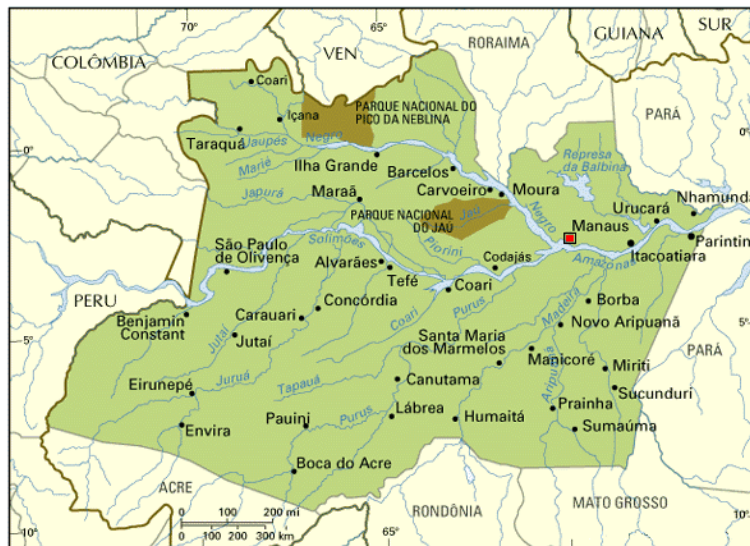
70°
65°
COLÔMBIA
VEN
RORAIMA
GUIANA
SUR
Coari
Içana
PARQUE NACIONAL DO PICO DA NEBLINA
PARÁ
Taraquá
Uaupés
Negro
0°
Marié
Ilha Grande
Barcelos
Represa da Balbina
Japurá
Maraã
Carvoeiro
Moura
Urucará
Nhamundá
PARQUE NACIONAL DO JAU
Jaú
Negro
Manaus
São Paulo de Olivença
Solimões
Alvarães
Codajás
Parintins
Piorini
Amazonas
Itacoatiara
Tefé
Coari
PERU
Benjamin Constant
Carauari
Concórdia
Purus
Borba
Jutaí
Jutaí
Coari
Santa Maria dos Marmelos
Madeira
Novo Aripuanã
5°
5°
Manicoré
Miriti
PARÁ
Eirunepé
Juruá
Tapauá
Canutama
Aripuanã
Sucunduri
Prainha
Purus
Lábrea
Humaitá
Envira
Pauini
Sumaúma
Boca do Acre
ACRE
0 100 200 mi
0 100 200 300 km
RONDÔNIA
MATO GROSSO
10°
65°
10°